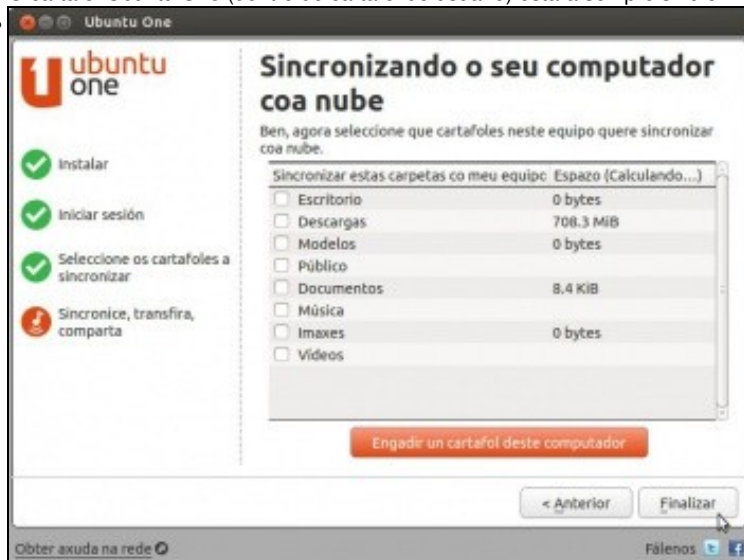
Ubuntu One

ubuntu one

Sincronizando o seu computador coa nube

Ben, agora seleccione que cartafoles neste equipo quere sincronizar coa nube.

Instalar

Iniciar sesión

Seleccione os cartafoles a sincronizar

Sincronice, transfira, comparta

| Sincronizar estas carpetas co meu equipo | Espazo (Calculando...) |
|---|---|
| Escritorio | 0 bytes |
| Descargas | 708.3 MiB |
| Modelos | 0 bytes |
| Público | |
| Documentos | 8.4 KiB |
| Música | |
| Imaxes | 0 bytes |
| Vídeos | |

Engadir un cartafol deste computador

< Anterior

Finalizar

Obter axuda na rede

Fálenos